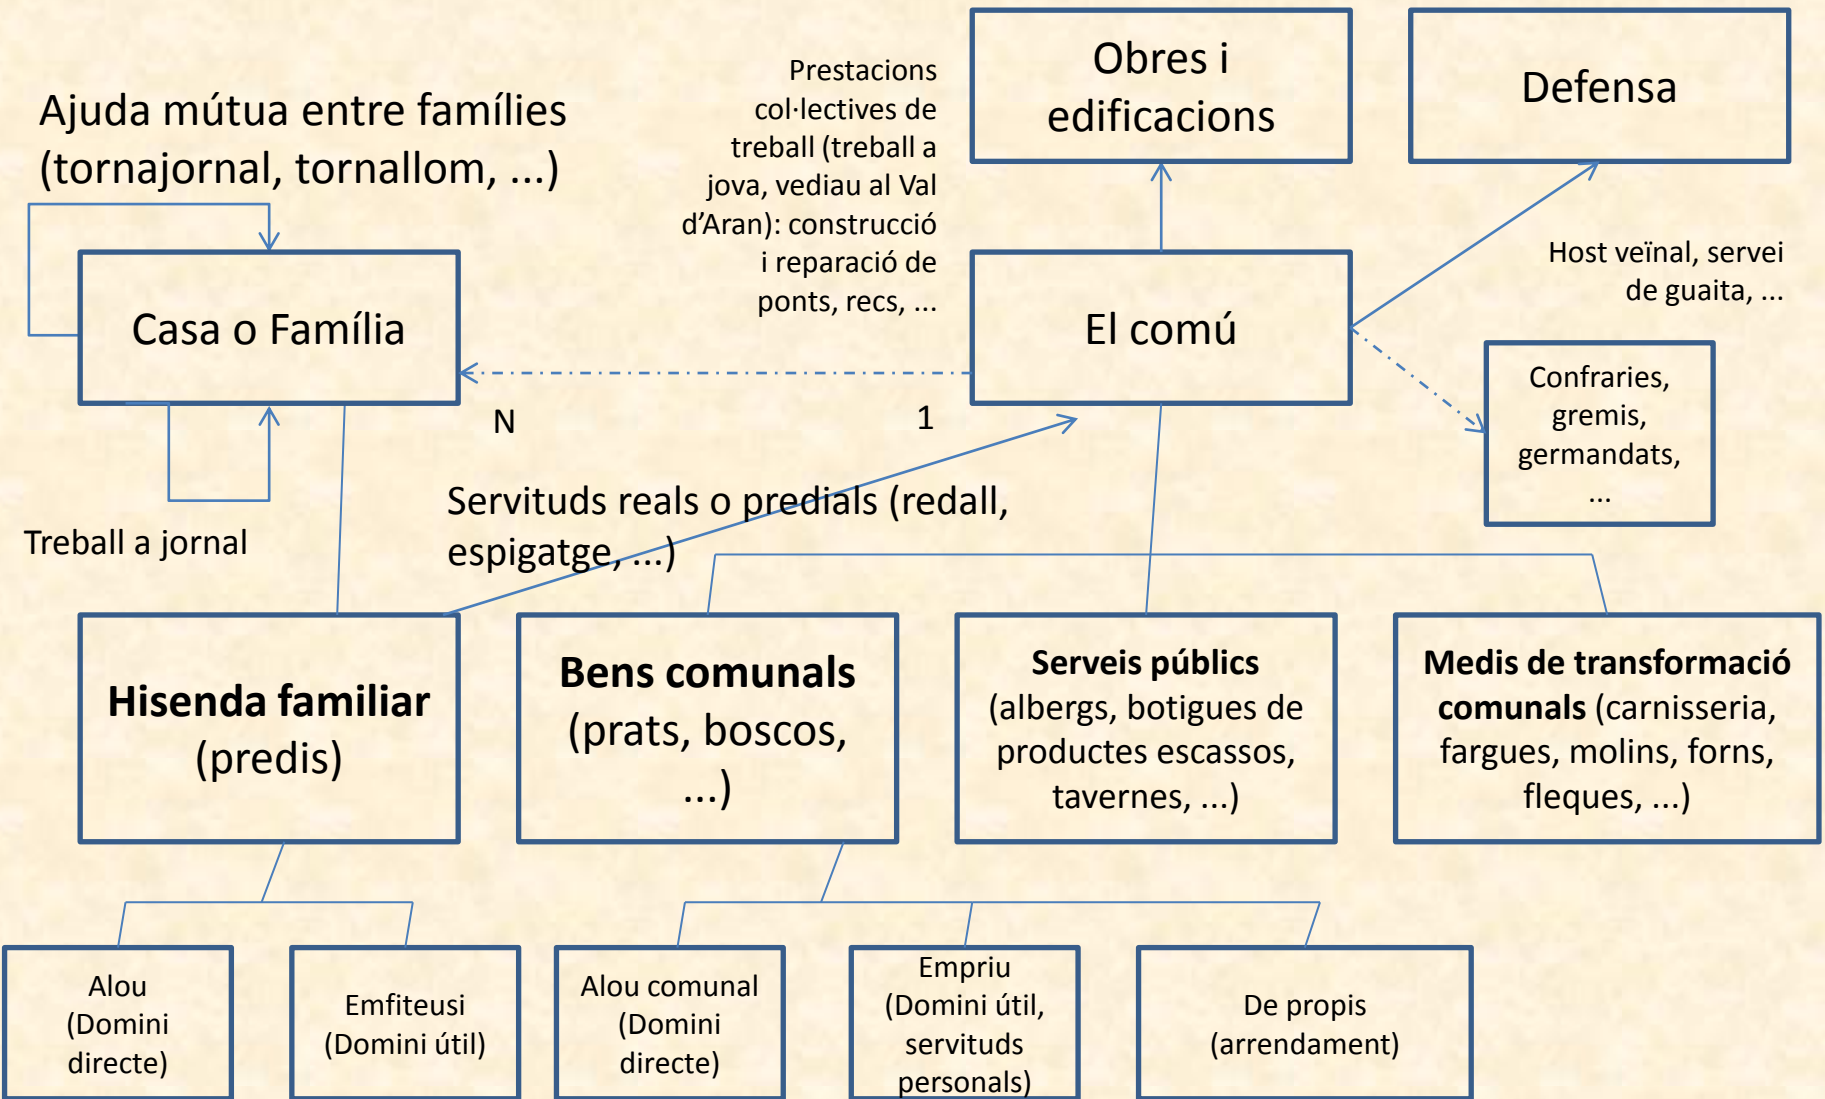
Ajuda mútua entre famílies (tornajornal, tornallom, ...)

Prestacions col·lectives de treball (treball a jova, vediau al Val d'Aran): construcció i reparació de ponts, recs, ...

Obres i edificacions

Defensa

Casa o Família

El comú

Host veïnal, servei de guaita, ...

Confraries, gremis, germandats, ...

N

1

Treball a jornal

Servituds reals o predials (redall, espigatge, ...)

**Hisenda familiar** (predis)

**Bens comunals** (prats, boscos, ...)

**Serveis públics** (albergs, botigues de productes escassos, tavernes, ...)

**Medis de transformació comunals** (carnisseria, fargues, molins, forns, fleques, ...)

Alou (Domini directe)

Emfiteusi (Domini útil)

Alou comunal (Domini directe)

Empriu (Domini útil, servituds personals)

De propis (arrendament)